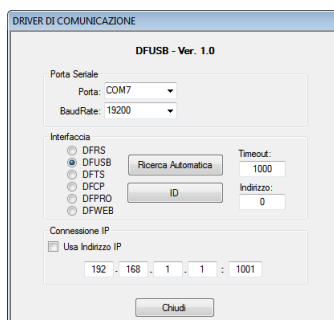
DRIVER DI COMUNICAZIONE

DFUSB - Ver. 1.0

Porta Seriale
Porta: COM7
BaudRate: 19200

Interfaccia
DFRS
DFUSB
DFTS
DFCP
DFPRO
DFWEB
Ricerca Automatica
ID
Timeout:
1000
Indirizzo:
0

Connessione IP
Usa Indirizzo IP
192 . 168 . 1 . 1 : 1001

Chiudi